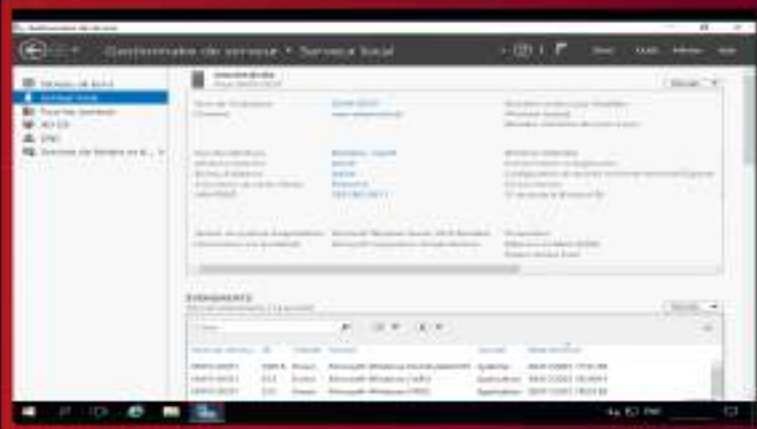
Gerenciador do Servidor • Servidor Local

Gerenciar Ferramentas Exibir Ajuda

Painel
Servidor Local
Todos os Servidores
AD DS
DNS
Serviços de Arquivo e Armazenamento

PROPRIEDADES

TAREFAS

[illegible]

EVENTOS

TAREFAS

Filtro

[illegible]